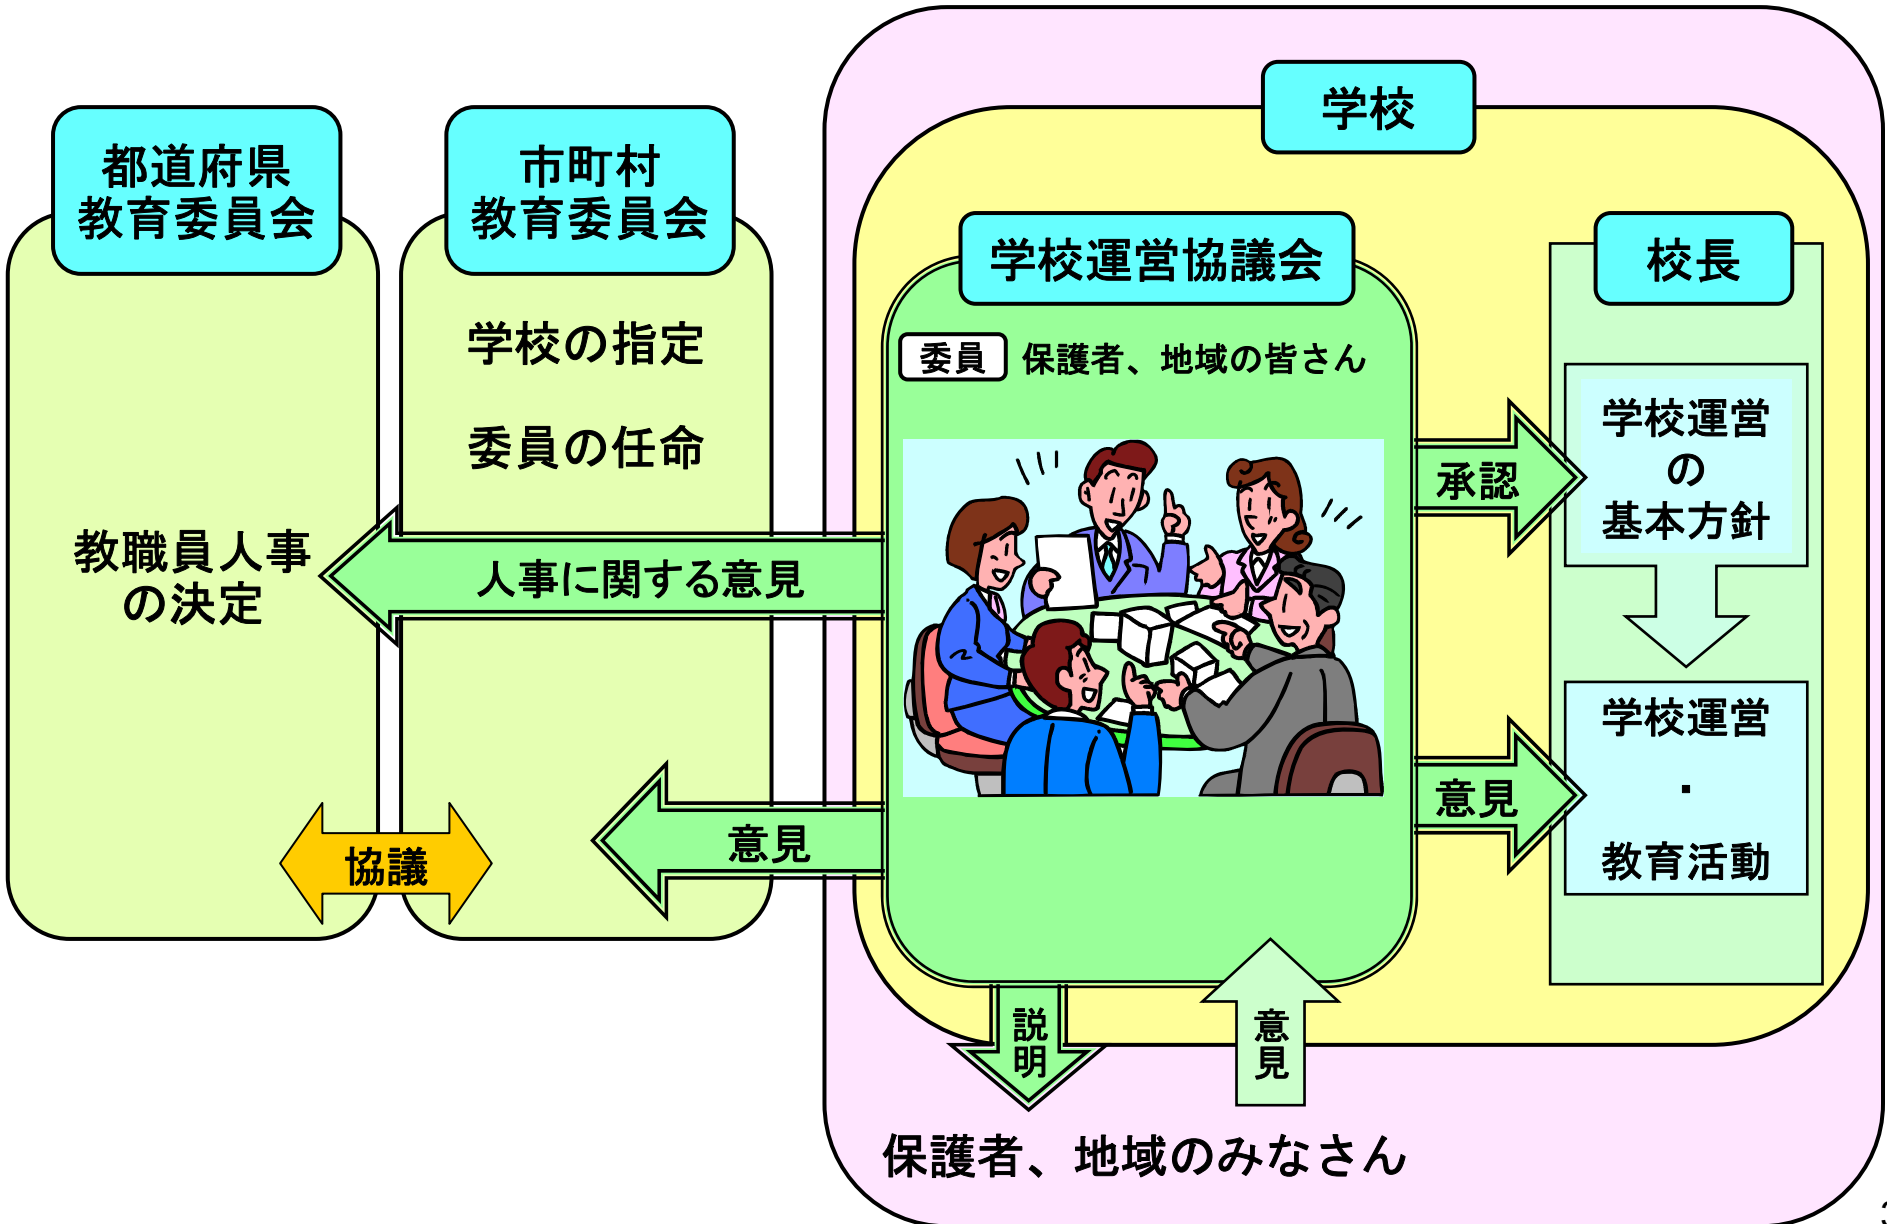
都道府県
教育委員会

市町村
教育委員会

学校の指定

委員の任命

教職員人事
の決定

人事に関する意見

協議

意見

学校

学校運営協議会

委員 保護者、地域の皆さん

校長

承認

学校運営
の
基本方針

意見

学校運営
・
教育活動

説明

意見

保護者、地域のみなさん